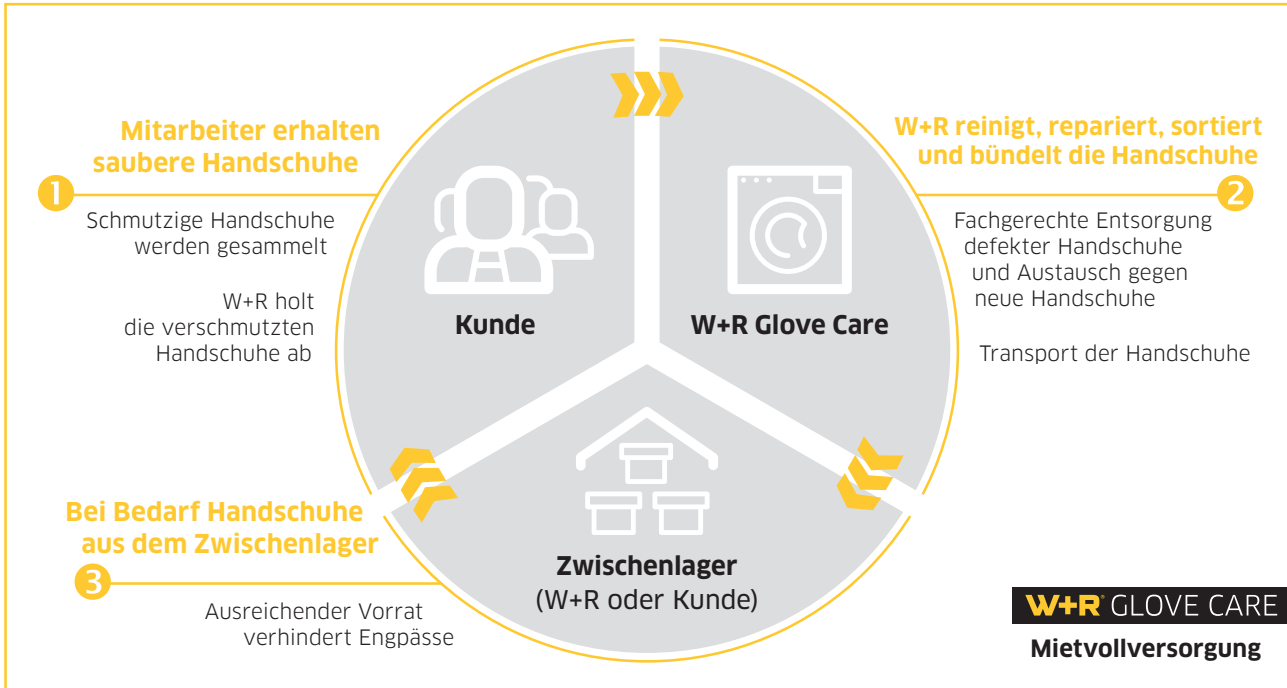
Mitarbeiter erhalten saubere Handschuhe

1

Schmutzige Handschuhe werden gesammelt

W+R holt die verschmutzten Handschuhe ab

Kunde

W+R reinigt, repariert, sortiert und bündelt die Handschuhe

2

Fachgerechte Entsorgung defekter Handschuhe und Austausch gegen neue Handschuhe

Transport der Handschuhe

W+R Glove Care

Bei Bedarf Handschuhe aus dem Zwischenlager

3

Ausreichender Vorrat verhindert Engpässe

Zwischenlager
(W+R oder Kunde)

W+R GLOVE CARE

Mietvollversorgung